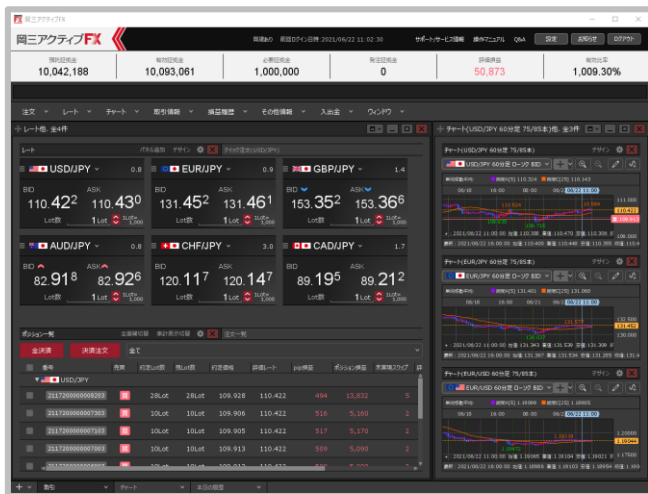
岡三アクティブFX

岡三アクティブFX

前回ログイン日時 2021/06/22 11:02:30 サポート/サービス情報 操作マニュアル Q&A 設定 お知らせ ログアウト

預託証拠金
10,042,188

有効証拠金
10,093,061

必要証拠金
1,000,000

発注証拠金
0

評価損益
50,873

有効比率
1,009.30%

注文 レート チャート 取引情報 損益履歴 その他情報 入出金 ウィンドウ

レート他 : 全4件

レート

USD/JPY 0.8
BID 110.42² ASK 110.43⁰
Lot数 1Lot

EUR/JPY 0.9
BID 131.45² ASK 131.46¹
Lot数 1Lot

GBP/JPY 1.4
BID 153.35² ASK 153.36⁶
Lot数 1Lot

AUD/JPY 0.8
BID 82.91⁸ ASK 82.92⁶
Lot数 1Lot

CHF/JPY 3.0
BID 120.11⁷ ASK 120.14⁷
Lot数 1Lot

CAD/JPY 1.7
BID 89.19⁵ ASK 89.21²
Lot数 1Lot

ポジション一覧

全決済 決済注文 全て

| 番号 | 売買 | 約定Lot数 | 残Lot数 | 約定価格 | 評価レート | pip損益 | ポジション損益 | 未実現スワップ |
|---|---|---|---|---|---|---|---|---|
| USD/JPY | | | | | | | | |
| 2117200000008203 | 売 | 28Lot | 28Lot | 109.928 | 110.422 | 494 | 13,832 | 5 |
| 2117200000007303 | 売 | 10Lot | 10Lot | 109.906 | 110.422 | 516 | 5,160 | 2 |
| 2117200000007103 | 売 | 10Lot | 10Lot | 109.905 | 110.422 | 517 | 5,170 | 2 |
| 2117200000007003 | 売 | 10Lot | 10Lot | 109.913 | 110.422 | 509 | 5,090 | 2 |

チャート(USD/JPY 60分足 75/85本) : 全3件

チャート(USD/JPY 60分足 75/85本)
USD/JPY 60分足 ローソク BID
06/18 16:00 06/21 06/22 11:00
110.422

チャート(EUR/JPY 60分足 75/85本)
EUR/JPY 60分足 ローソク BID
131.452

チャート(EUR/USD 60分足 75/85本)
EUR/USD 60分足 ローソク BID
06/22 11:00
1.19044

取引 チャート 本日の履歴